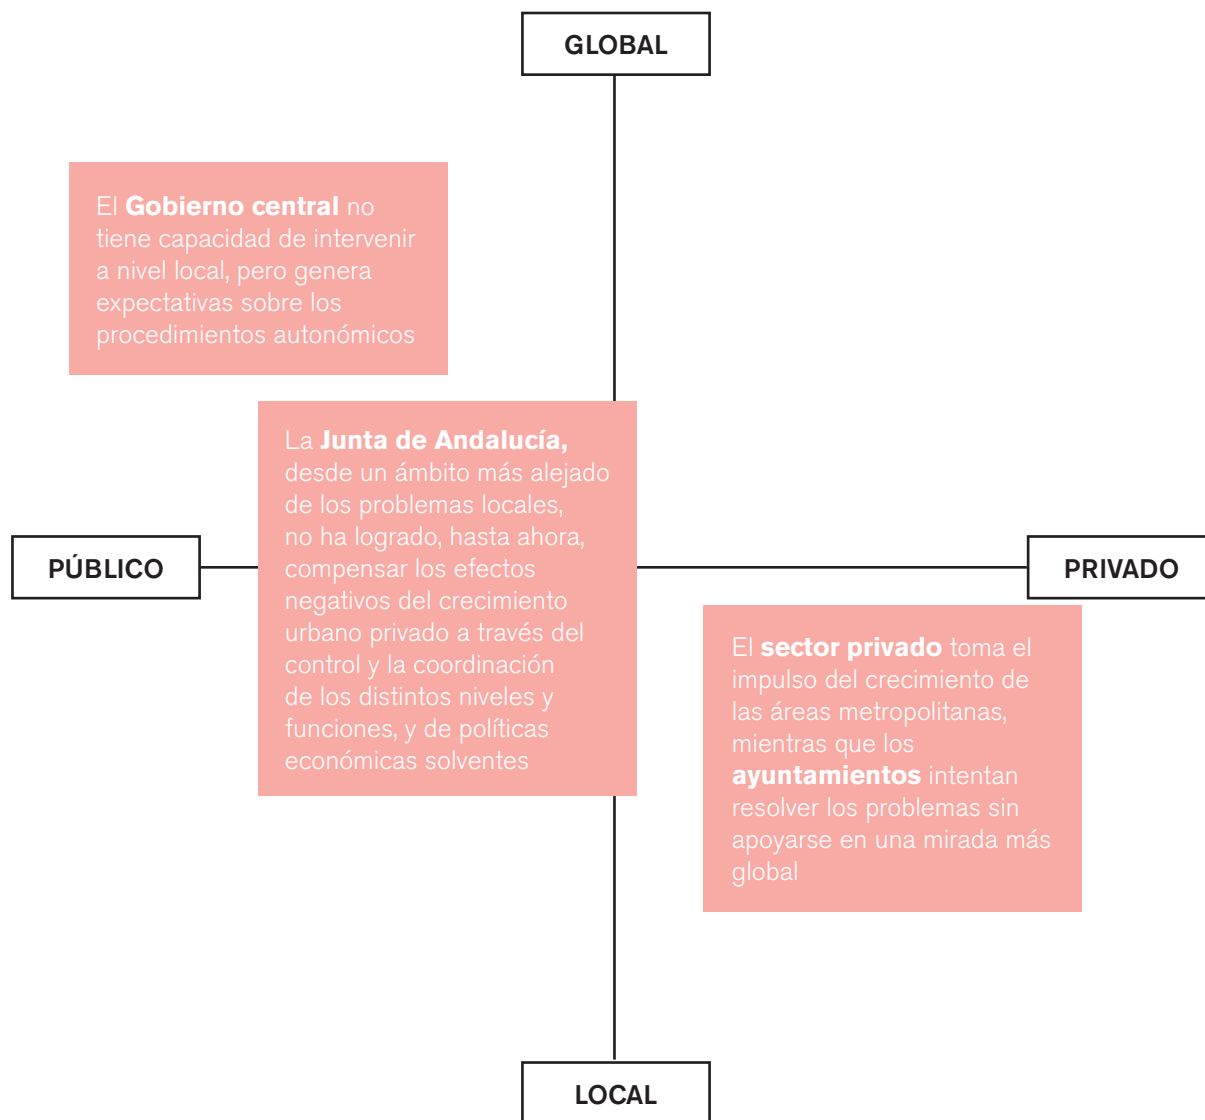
GLOBAL

El Gobierno central no tiene capacidad de intervenir a nivel local, pero genera expectativas sobre los procedimientos autonómicos

La Junta de Andalucía, desde un ámbito más alejado de los problemas locales, no ha logrado, hasta ahora, compensar los efectos negativos del crecimiento urbano privado a través del control y la coordinación de los distintos niveles y funciones, y de políticas económicas solventes

PÚBLICO

PRIVADO

El sector privado toma el impulso del crecimiento de las áreas metropolitanas, mientras que los ayuntamientos intentan resolver los problemas sin apoyarse en una mirada más global

LOCAL